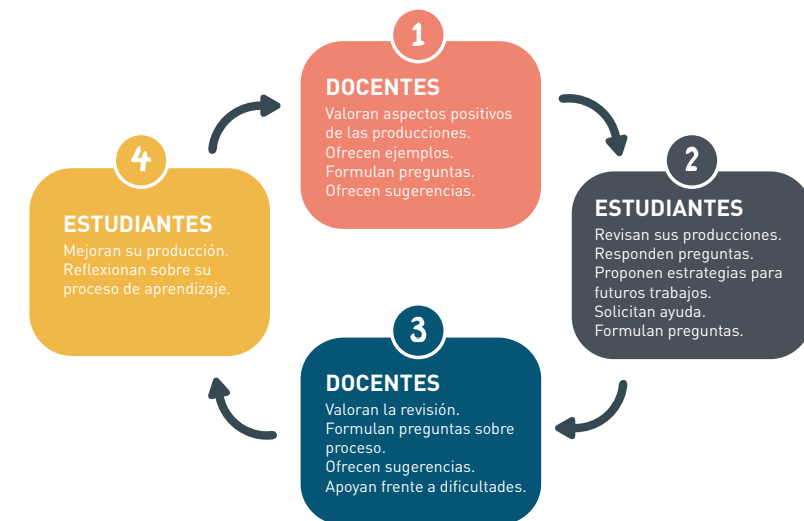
1
DOCENTES
Valoran aspectos positivos de las producciones.
Ofrecen ejemplos.
Formulan preguntas.
Ofrecen sugerencias.

2
ESTUDIANTES
Revisan sus producciones.
Responden preguntas.
Proponen estrategias para futuros trabajos.
Solicitan ayuda.
Formulan preguntas.

3
DOCENTES
Valoran la revisión.
Formulan preguntas sobre proceso.
Ofrecen sugerencias.
Apoyan frente a dificultades.

4
ESTUDIANTES
Mejoran su producción.
Reflexionan sobre su proceso de aprendizaje.